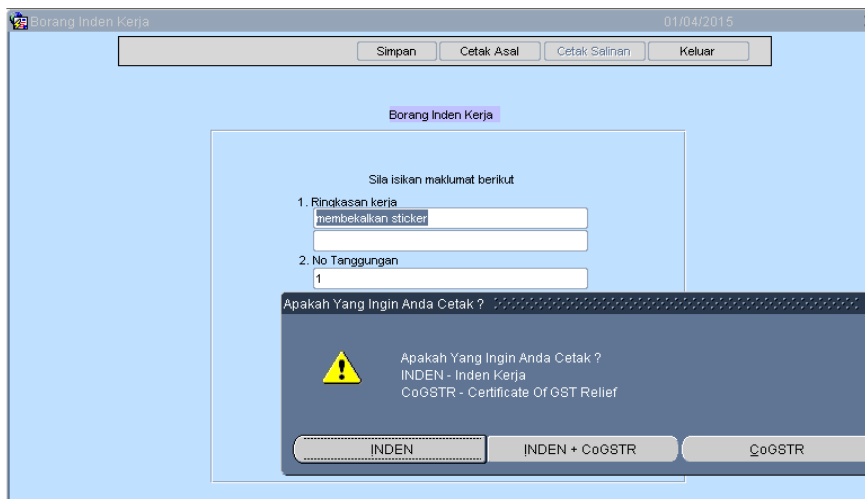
Borang Inden Kerja

01/04/2015

Simpan | Cetak Asal | Cetak Salinan | Keluar

Borang Inden Kerja

Sila isikan maklumat berikut

1. Ringkasan kerja

membekalkan sticker

2. No Tanggungan

1

Apakah Yang Ingin Anda Cetak ?

Apakah Yang Ingin Anda Cetak ?
INDEN - Inden Kerja
CoGSTR - Certificate Of GST Relief

INDEN | INDEN + CoGSTR | CoGSTR